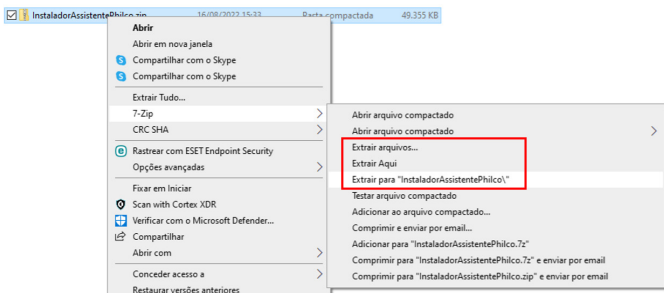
InstaladorAssistentePhilco.zip 16/08/2022 15:33 Pasta compactada 49.355 KB

Abrir
Abrir em nova janela
Compartilhar com o Skype
Compartilhar com o Skype
Extrair Tudo...
7-Zip
CRC SHA
Rastrear com ESET Endpoint Security
Opções avançadas
Fixar em Iniciar
Scan with Cortex XDR
Verificar com o Microsoft Defender...
Compartilhar
Abrir com
Conceder acesso a
Restaurar versões anteriores

Abrir arquivo compactado
Abrir arquivo compactado
Extrair arquivos...
Extrair Aqui
Extrair para "InstaladorAssistentePhilco\"
Testar arquivo compactado
Adicionar ao arquivo compactado...
Comprimir e enviar por email...
Adicionar para "InstaladorAssistentePhilco.7z"
Comprimir para "InstaladorAssistentePhilco.7z" e enviar por email
Comprimir para "InstaladorAssistentePhilco.zip" e enviar por email